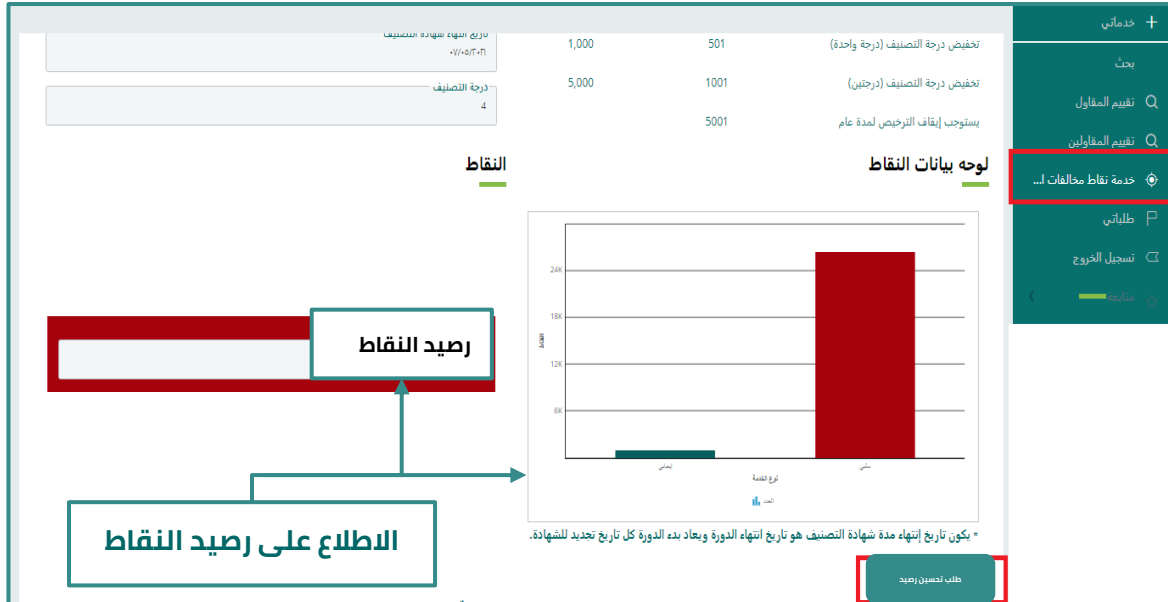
+ خدماتي
بحث
تقييم المقاول
تقييم المقاولين
خدمة نقاط مخالفات ا...
طلباتي
تسجيل الخروج
متابعة

تاريخ انتهاء شهادة التصنيف
٢٠٢١/٠٥/٠٧

درجة التصنيف
4

| | | |
|---|---|---|
| تخفيض درجة التصنيف (درجة واحدة) | 501 | 1,000 |
| تخفيض درجة التصنيف (درجتين) | 1001 | 5,000 |
| يستوجب إيقاف الترخيص لمدة عام | 5001 | |

لوحه بيانات النقاط

النقاط

رصيد النقاط

24K
18K
12K
6K
العدد
إيجابي
سلبي
نوع النقطة
العدد

الاطلاع على رصيد النقاط

* يكون تاريخ إنتهاء مدة شهادة التصنيف هو تاريخ انتهاء الدورة ويعاد بدء الدورة كل تاريخ تجديد للشهادة.

طلب تحسين رصيد